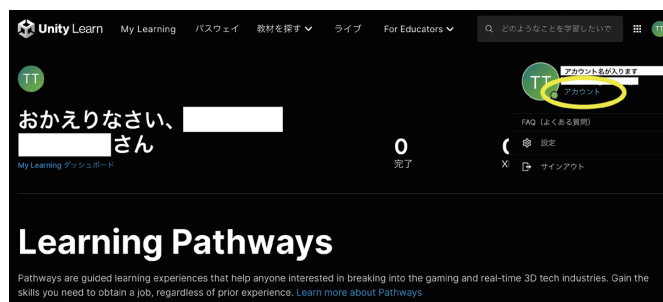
Unity Learn My Learning パスウェイ 教材を探す ライブ For Educators

どのようなことを学習したいで

TT

TT

おかえりなさい、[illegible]
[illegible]さん

My Learning ダッシュボード

0
完了

TT
アカウント名が入ります
アカウント

FAQ（よくある質問）
設定
サインアウト

Learning Pathways

Pathways are guided learning experiences that help anyone interested in breaking into the gaming and real-time 3D tech industries. Gain the skills you need to obtain a job, regardless of prior experience. Learn more about Pathways